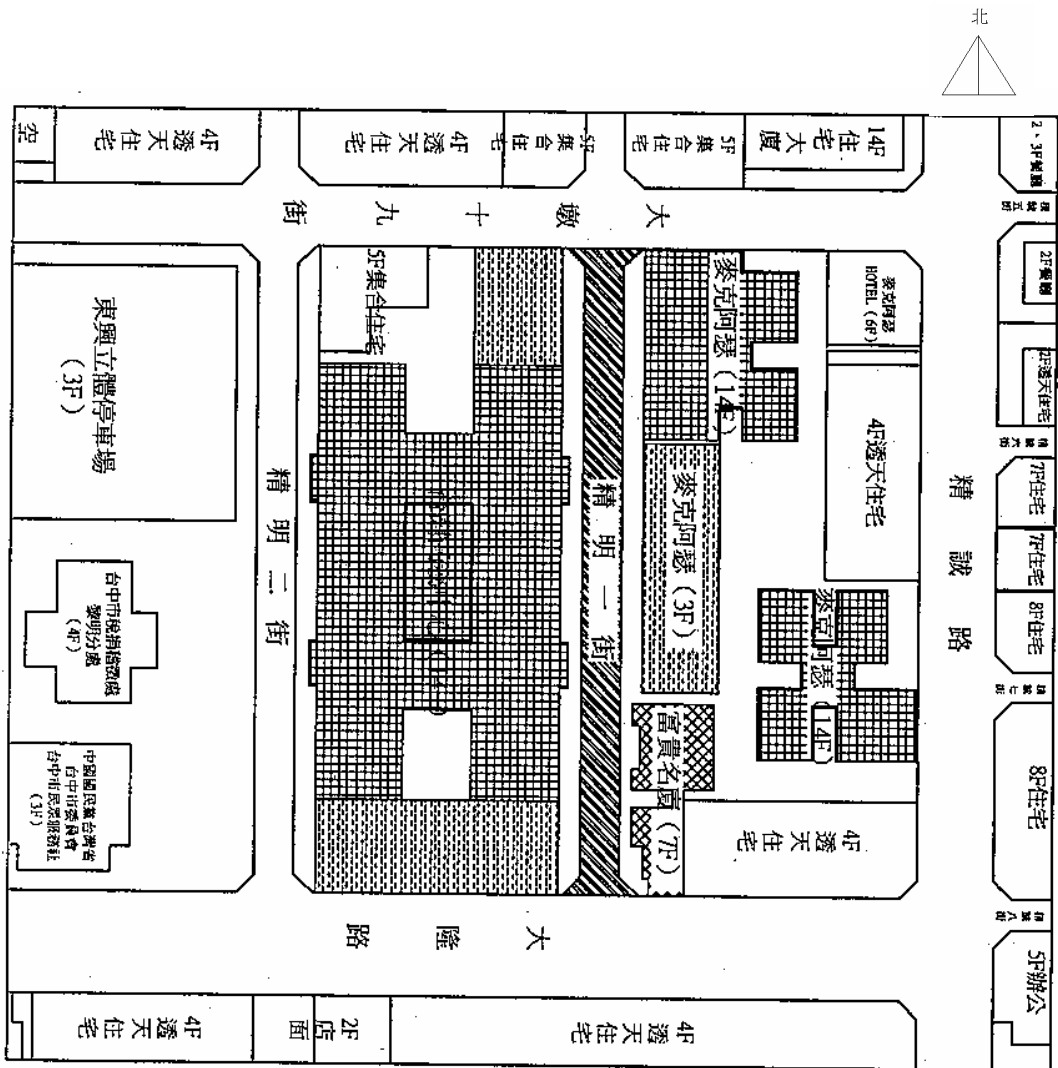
北

2、3F餐廳

14F 住宅大廈

5F 集合住宅

5F 集合住宅

4F 透天住宅

4F 透天住宅

空

精誠五街

2F餐廳

4F透天住宅

精誠六街

7F住宅

7F住宅

8F住宅

精誠七街

8F住宅

精誠八街

5F辦公

大墩十九街

麥克阿瑟 HOTEL（6F）

麥克阿瑟（14F）

4F透天住宅

精誠路

麥克阿瑟（3F）

麥克阿瑟（14F）

富貴名園（7F）

4F 透天住宅

5F集合住宅

精明一街

東興立體停車場（3F）

精明二街

台中市稅捐稽徵處黎明分處（4F）

中國國民黨台灣省台中市委員會台中市民眾服務社（3F）

大隆路

2F 店面

4F 透天住宅

4F 透天住宅